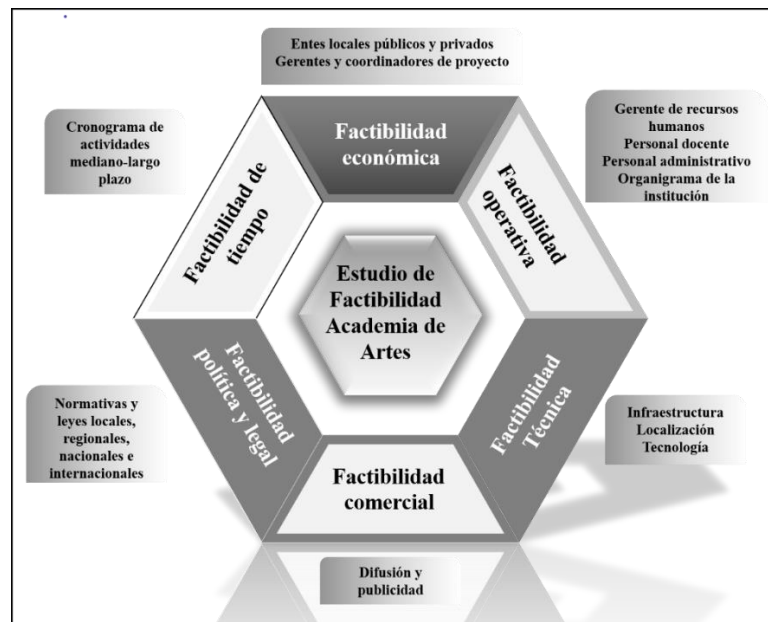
Entes locales públicos y privados
Gerentes y coordinadores de proyecto

Cronograma de actividades mediano-largo plazo

Factibilidad económica

Gerente de recursos humanos
Personal docente
Personal administrativo
Organigrama de la institución

Factibilidad de tiempo

Factibilidad operativa

Estudio de Factibilidad Academia de Artes

Factibilidad política y legal

Factibilidad Técnica

Normativas y leyes locales, regionales, nacionales e internacionales

Infraestructura
Localización
Tecnología

Factibilidad comercial

Difusión y publicidad